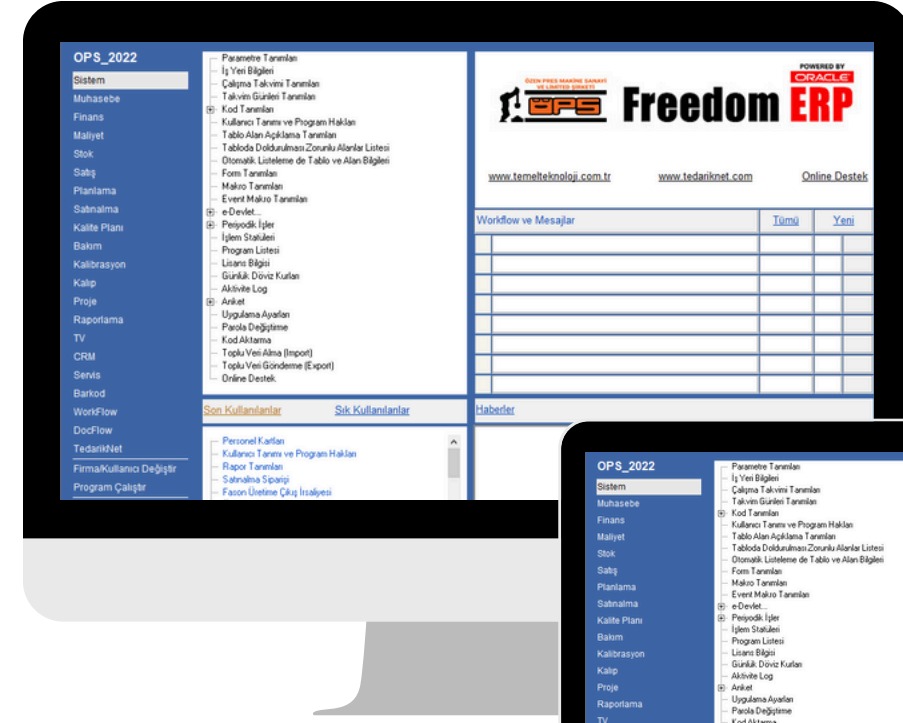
OPS_2022
Sistem
Muhasebe
Finans
Maliyet
Stok
Satış
Planlama
Satınalma
Kalite Planı
Bakım
Kalibrasyon
Kalıp
Proje
Raporlama
TV
CRM
Servis
Barkod
WorkFlow
DocFlow
TedarikNet
Firma/Kullanıcı Değiştir
Program Çalıştır

Parametre Tanımları
İş Yeri Bilgileri
Çalışma Takvimi Tanımları
Takvim Günleri Tanımları
Kod Tanımları
Kullanıcı Tanımı ve Program Hakları
Tablo Alan Açıklama Tanımları
Tabloda Doldurulması Zorunlu Alanlar Listesi
Otomatik Listeleme de Tablo ve Alan Bilgileri
Form Tanımları
Makro Tanımları
Event Makro Tanımları
e-Devlet...
Periyodik İşler
İşlem Statüleri
Program Listesi
Lisans Bilgisi
Günlük Döviz Kurları
Aktivite Log
Anket
Uygulama Ayarları
Parola Değiştirme
Kod Aktarma
Toplu Veri Alma (Import)
Toplu Veri Gönderme (Export)
Online Destek

ÖZEN PRES MAKİNE SANAYİ VE LİMİTED ŞİRKETİ
ÖPS
POWERED BY ORACLE
Freedom ERP

www.temelteknoloji.com.tr www.tedariknet.com Online Destek

Workflow ve Mesajlar Tümü Yeni

Son Kullanılanlar Sık Kullanılanlar

Haberler

Personel Kartları
Kullanıcı Tanımı ve Program Hakları
Rapor Tanımları
Satınalma Siparişi
Fason Üretime Çıkış İrsaliyesi

OPS_2022
Sistem
Muhasebe
Finans
Maliyet
Stok
Satış
Planlama
Satınalma
Kalite Planı
Bakım
Kalibrasyon
Kalıp
Proje
Raporlama
TV

Parametre Tanımları
İş Yeri Bilgileri
Çalışma Takvimi Tanımları
Takvim Günleri Tanımları
Kod Tanımları
Kullanıcı Tanımı ve Program Hakları
Tablo Alan Açıklama Tanımları
Tabloda Doldurulması Zorunlu Alanlar Listesi
Otomatik Listeleme de Tablo ve Alan Bilgileri
Form Tanımları
Makro Tanımları
Event Makro Tanımları
e-Devlet...
Periyodik İşler
İşlem Statüleri
Program Listesi
Lisans Bilgisi
Günlük Döviz Kurları
Aktivite Log
Anket
Uygulama Ayarları
Parola Değiştirme
Kod Aktarma